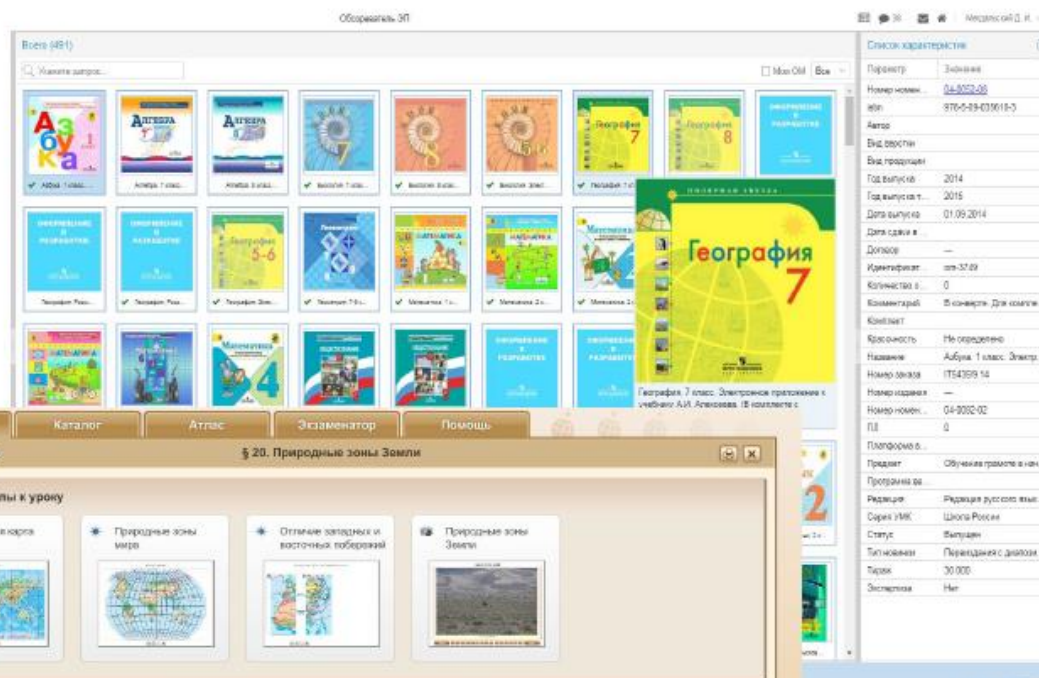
Обозреватель ЭП

Медведский Д. И.

Всего (491)

Укажите автора...

Мои ОМ Все

Азбука 1 класс

Алгебра 7 класс

Алгебра 8 класс

Биология 7 класс

Биология 8 класс

Биология 5-6 класс

География 7 класс

География 8

ОФОРМЛЕНИЕ В РАЗРАБОТКЕ

География. Разр.

География. Разр.

География 5-6

География 7-9

Математика 1 кл.

Математика 2 кл.

Математика 3 кл.

География

7

География. 7 класс. Электронное приложение к учебнику А.И. Алексеева. (В комплекте с

Каталог

Атлас

Экзаменатор

Помощь

§ 20. Природные зоны Земли

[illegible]лы к уроку

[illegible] карта

Природные зоны мира

Отличие западных и восточных побережий

Природные зоны Земли

Список характеристик

| Параметр | Значение |
|---|---|
| Номер номен... | 04-0002-06 |
| isbn | 978-5-09-035618-5 |
| Автор | |
| Вид вёрстки | |
| Вид продукции | |
| Год выпуска | 2014 |
| Год выпуска т... | 2015 |
| Дата выпуска | 01.09.2014 |
| Дата сдачи в ... | |
| Договор | — |
| Идентификат... | om-3789 |
| Количество з... | 0 |
| Комментарий | В конверте. Для комплек |
| Комплект | |
| Красочность | Не определено |
| Название | Азбука. 1 класс. Электр. |
| Номер заказа | IT54359 14 |
| Номер издания | — |
| Номер номен... | 04-0002-02 |
| ПЛ | 0 |
| Платформа в... | |
| Предмет | Обучение грамоте в нач |
| Программа ва... | |
| Редакция | Редакция русского язык |
| Серия УМК | Школа России |
| Статус | Выпущен |
| Тип новинки | Переиздание с диапозо |
| Тираж | 30.000 |
| Экспертиза | Нет |